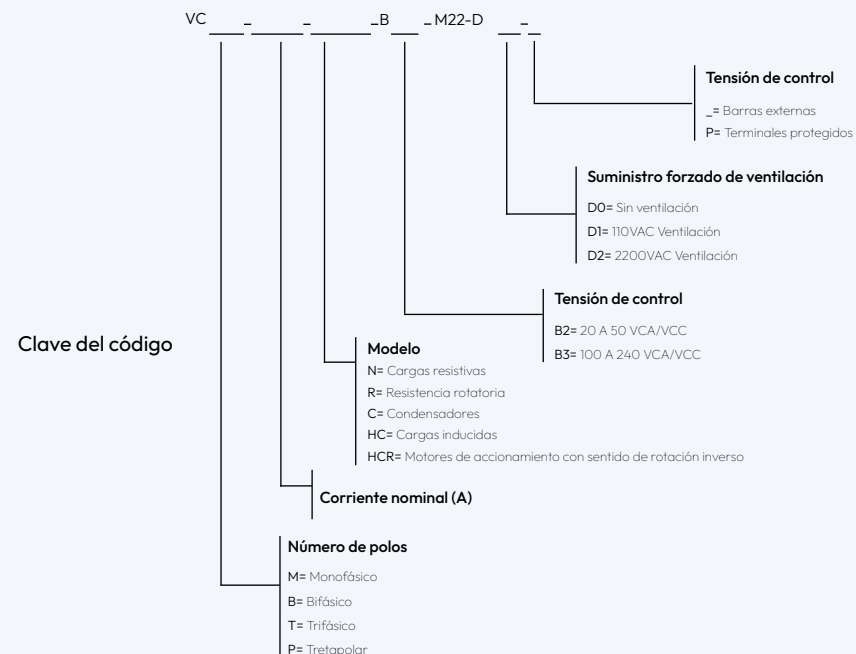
VC ___ _ _____ _ ______ _B ___ _ M22-D ___ _

Clave del código

Tensión de control
_= Barras externas
P= Terminales protegidos

Suministro forzado de ventilación
D0= Sin ventilación
D1= 110VAC Ventilación
D2= 2200VAC Ventilación

Tensión de control
B2= 20 A 50 VCA/VCC
B3= 100 A 240 VCA/VCC

Modelo
N= Cargas resistivas
R= Resistencia rotatoria
C= Condensadores
HC= Cargas inducidas
HCR= Motores de accionamiento con sentido de rotación inverso

Corriente nominal (A)

Número de polos
M= Monofásico
B= Bifásico
T= Trifásico
P= Tretapolar